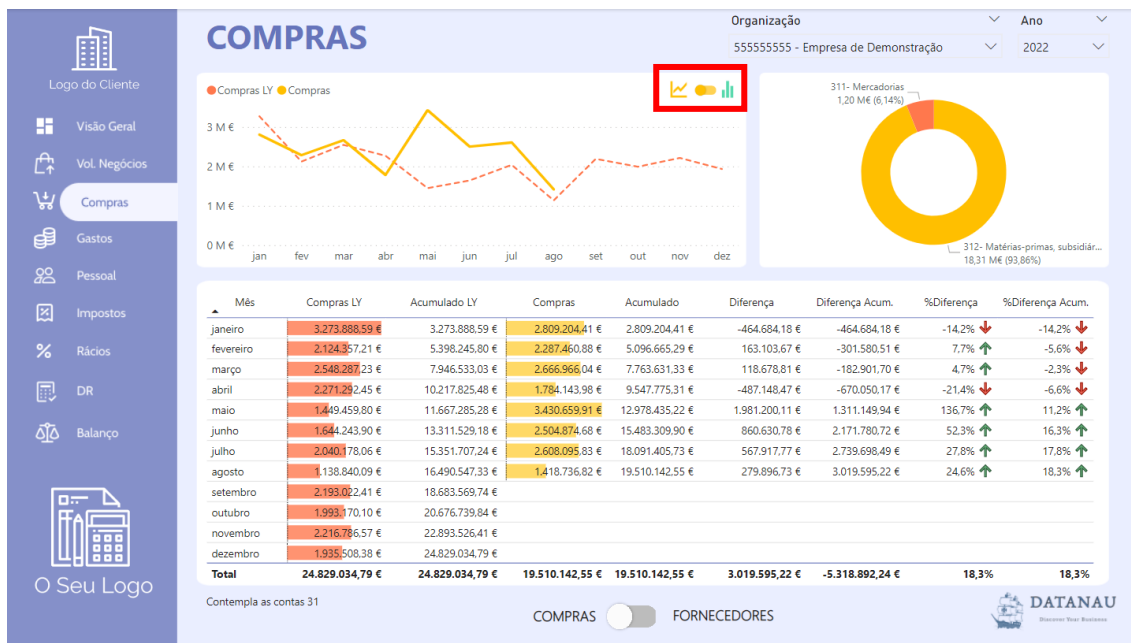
Logo do Cliente

Visão Geral
Vol. Negócios
Compras
Gastos
Pessoal
Impostos
Rácios
DR
Balanço

O Seu Logo

COMPRAS

Organização
555555555 - Empresa de Demonstração

Ano
2022

Compras LY Compras

3 M €
2 M €
1 M €
0 M €

jan fev mar abr mai jun jul ago set out nov dez

311- Mercadorias
1,20 M€ (6,14%)

312- Matérias-primas, subsidiár...
18,31 M€ (93,86%)

| Mês | Compras LY | Acumulado LY | Compras | Acumulado | Diferença | Diferença Acum. | %Diferença | %Diferença Acum. |
|---|---|---|---|---|---|---|---|---|
| janeiro | 3.273.888,59 € | 3.273.888,59 € | 2.809.204,41 € | 2.809.204,41 € | -464.684,18 € | -464.684,18 € | -14,2% | -14,2% |
| fevereiro | 2.124.357,21 € | 5.398.245,80 € | 2.287.460,88 € | 5.096.665,29 € | 163.103,67 € | -301.580,51 € | 7,7% | -5,6% |
| março | 2.548.287,23 € | 7.946.533,03 € | 2.666.966,04 € | 7.763.631,33 € | 118.678,81 € | -182.901,70 € | 4,7% | -2,3% |
| abril | 2.271.292,45 € | 10.217.825,48 € | 1.784.143,98 € | 9.547.775,31 € | -487.148,47 € | -670.050,17 € | -21,4% | -6,6% |
| maio | 1.449.459,80 € | 11.667.285,28 € | 3.430.659,91 € | 12.978.435,22 € | 1.981.200,11 € | 1.311.149,94 € | 136,7% | 11,2% |
| junho | 1.644.243,90 € | 13.311.529,18 € | 2.504.874,68 € | 15.483.309,90 € | 860.630,78 € | 2.171.780,72 € | 52,3% | 16,3% |
| julho | 2.040.178,06 € | 15.351.707,24 € | 2.608.095,83 € | 18.091.405,73 € | 567.917,77 € | 2.739.698,49 € | 27,8% | 17,8% |
| agosto | 1.138.840,09 € | 16.490.547,33 € | 1.418.736,82 € | 19.510.142,55 € | 279.896,73 € | 3.019.595,22 € | 24,6% | 18,3% |
| setembro | 2.193.022,41 € | 18.683.569,74 € | | | | | | |
| outubro | 1.993.170,10 € | 20.676.739,84 € | | | | | | |
| novembro | 2.216.786,57 € | 22.893.526,41 € | | | | | | |
| dezembro | 1.935.508,38 € | 24.829.034,79 € | | | | | | |
| Total | 24.829.034,79 € | 24.829.034,79 € | 19.510.142,55 € | 19.510.142,55 € | 3.019.595,22 € | -5.318.892,24 € | 18,3% | 18,3% |

Contempla as contas 31

COMPRAS FORNECEDORES

DATANAU
Discover Your Business